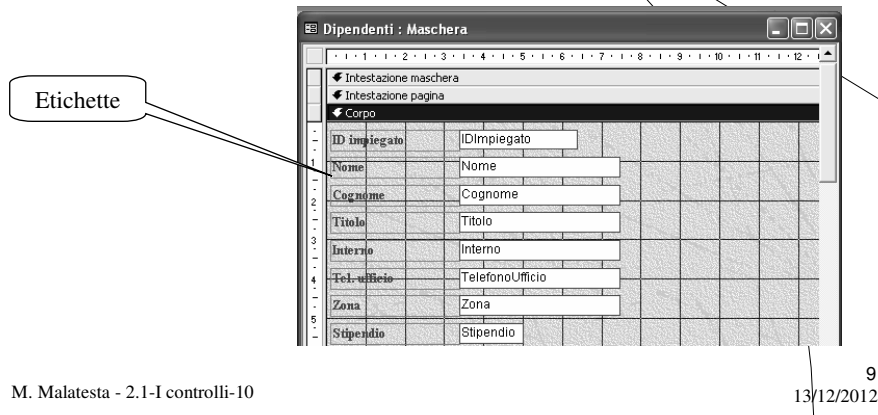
Dipendenti : Maschera

Etichette

· 1 · 1 · 1 · 2 · 1 · 3 · 1 · 4 · 1 · 5 · 1 · 6 · 1 · 7 · 1 · 8 · 1 · 9 · 1 · 10 · 1 · 11 · 1 · 12 ·

Intestazione maschera
Intestazione pagina
Corpo

1
2
3
4
5

| | |
|---|---|
| ID impiegato | IDImpiegato |
| Nome | Nome |
| Cognome | Cognome |
| Titolo | Titolo |
| Interno | Interno |
| Tel. ufficio | TelefonoUfficio |
| Zona | Zona |
| Stipendio | Stipendio |

M. Malatesta - 2.1-I controlli-10

9
13/12/2012